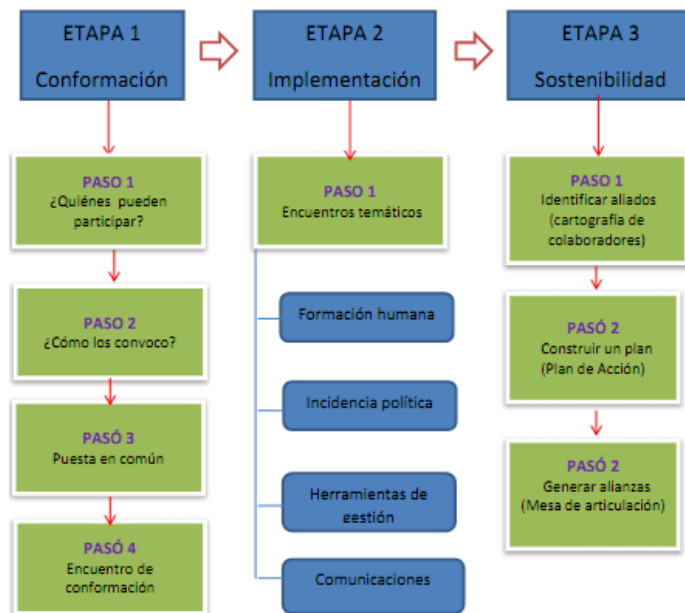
ETAPA 1
Conformación

ETAPA 2
Implementación

ETAPA 3
Sostenibilidad

PASO 1
¿Quiénes pueden participar?

PASO 2
¿Cómo los convoco?

PASÓ 3
Puesta en común

PASÓ 4
Encuentro de conformación

PASO 1
Encuentros temáticos

Formación humana

Incidencia política

Herramientas de gestión

Comunicaciones

PASO 1
Identificar aliados (cartografía de colaboradores)

PASÓ 2
Construir un plan (Plan de Acción)

PASÓ 2
Generar alianzas (Mesa de articulación)